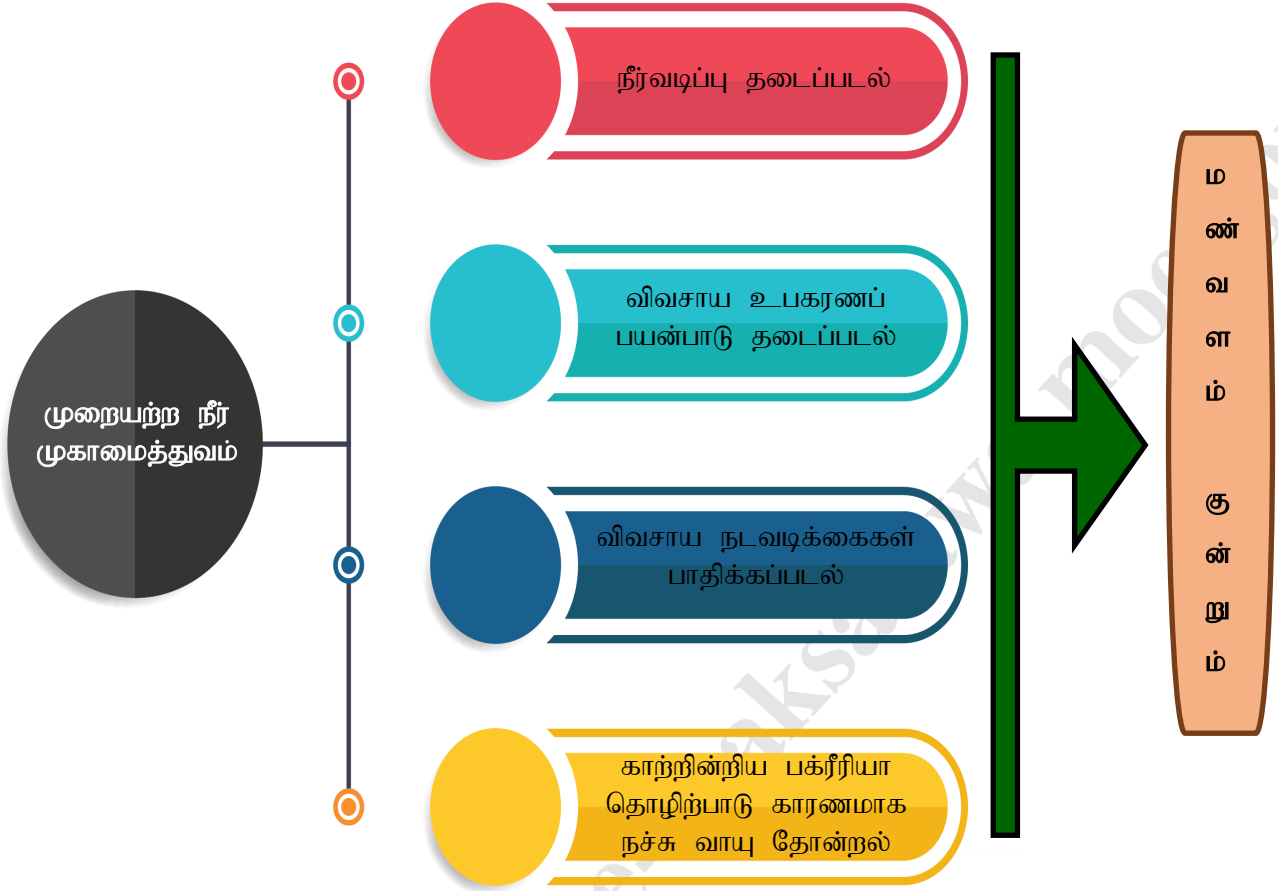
முறையற்ற நீர் முகாமைத்துவம்

நீர்வடிப்பு தடைப்படல்

விவசாய உபகரணப் பயன்பாடு தடைப்படல்

விவசாய நடவடிக்கைகள் பாதிக்கப்படல்

காற்றின்றிய பக்ரீரியா தொழிற்பாடு காரணமாக நச்சு வாயு தோன்றல்

ம
ண்
வ
ள
ம்

கு
ன்
று
ம்